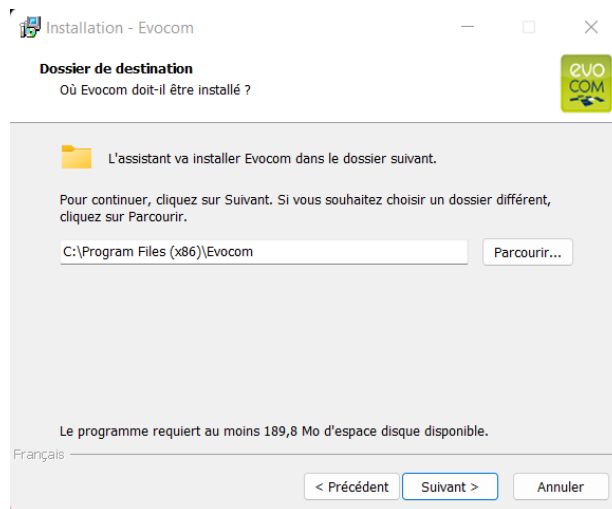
Installation - Evocom

Dossier de destination
Où Evocom doit-il être installé ?

evo
COM

L'assistant va installer Evocom dans le dossier suivant.

Pour continuer, cliquez sur Suivant. Si vous souhaitez choisir un dossier différent, cliquez sur Parcourir.

C:\Program Files (x86)\Evocom

Parcourir...

Le programme requiert au moins 189,8 Mo d'espace disque disponible.

Français

< Précédent
Suivant >
Annuler